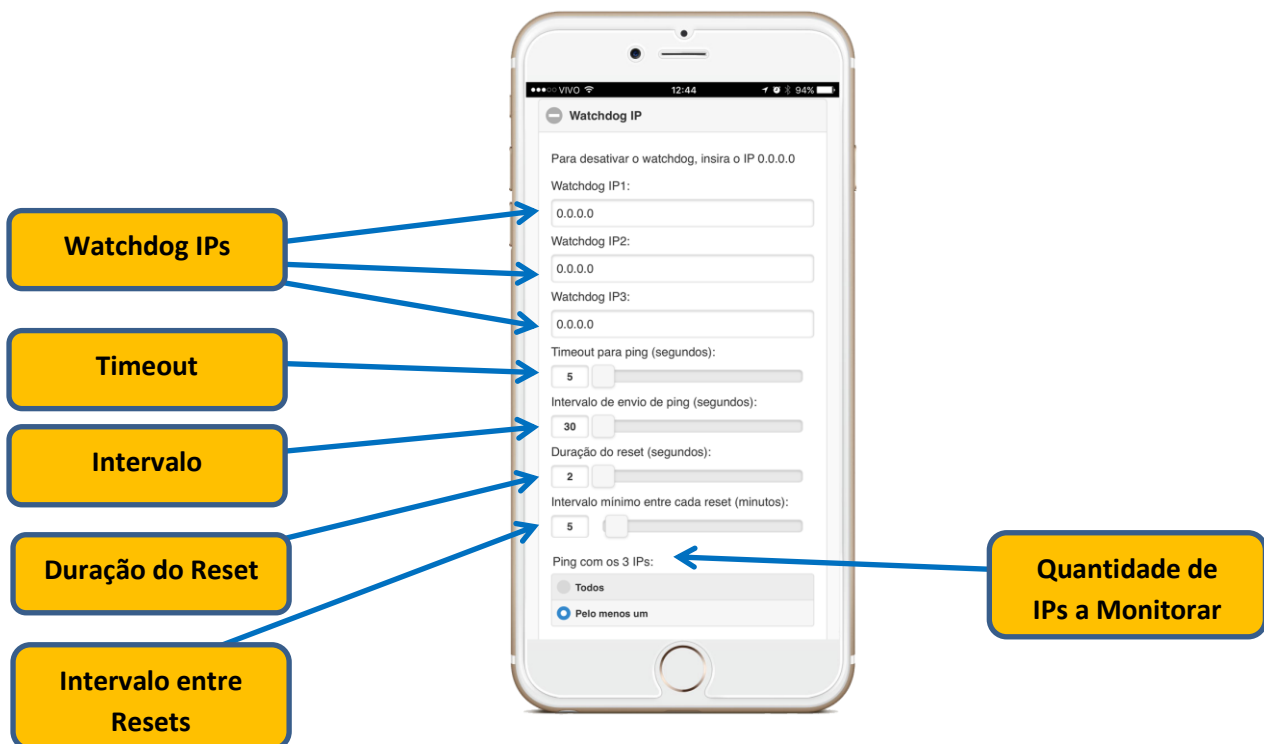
●●●○○ VIVO 12:44 94%

Watchdog IP

Para desativar o watchdog, insira o IP 0.0.0.0

Watchdog IP1:
0.0.0.0

Watchdog IP2:
0.0.0.0

Watchdog IP3:
0.0.0.0

Timeout para ping (segundos):
5

Intervalo de envio de ping (segundos):
30

Duração do reset (segundos):
2

Intervalo mínimo entre cada reset (minutos):
5

Ping com os 3 IPs:
Todos
Pelo menos um

Watchdog IPs

Timeout

Intervalo

Duração do Reset

Intervalo entre Resets

Quantidade de IPs a Monitorar